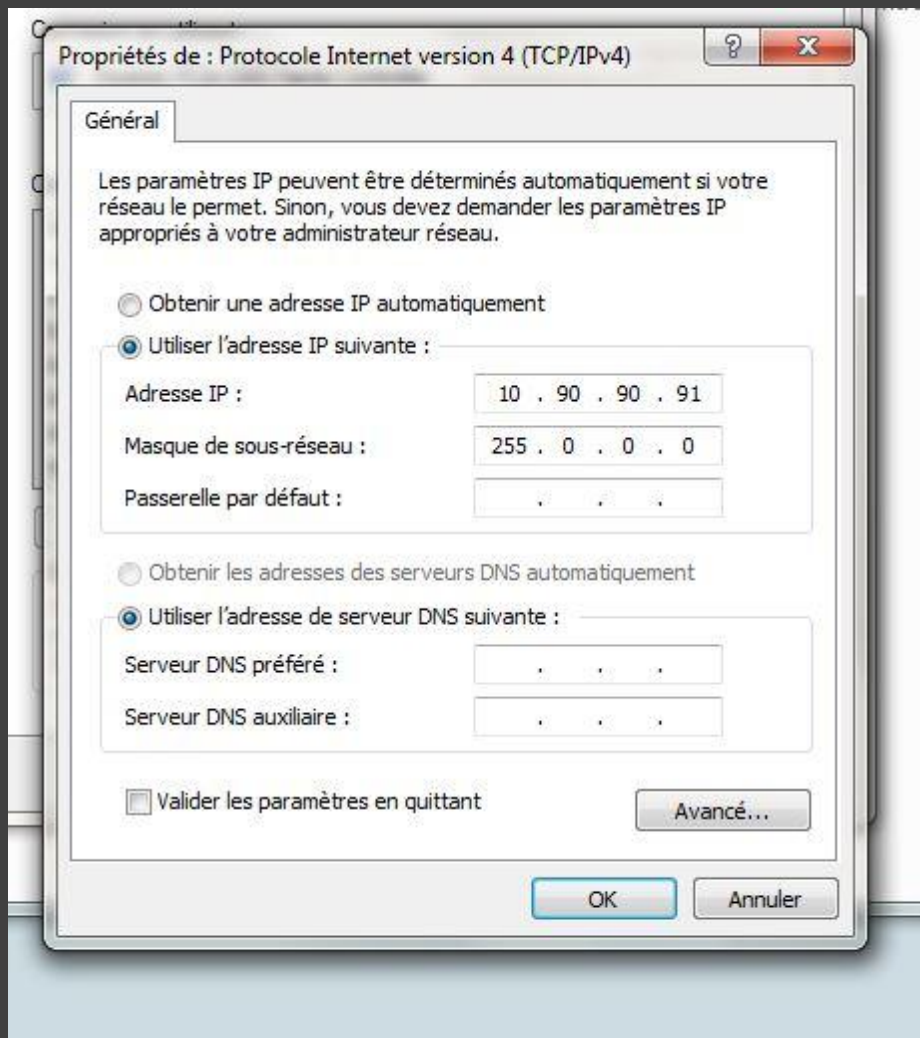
Propriétés de : Protocole Internet version 4 (TCP/IPv4)

Général

Les paramètres IP peuvent être déterminés automatiquement si votre réseau le permet. Sinon, vous devez demander les paramètres IP appropriés à votre administrateur réseau.

Obtenir une adresse IP automatiquement

Utiliser l'adresse IP suivante :

Adresse IP : 10 . 90 . 90 . 91

Masque de sous-réseau : 255 . 0 . 0 . 0

Passerelle par défaut : . . .

Obtenir les adresses des serveurs DNS automatiquement

Utiliser l'adresse de serveur DNS suivante :

Serveur DNS préféré : . . .

Serveur DNS auxiliaire : . . .

Valider les paramètres en quittant

Avancé...

OK

Annuler